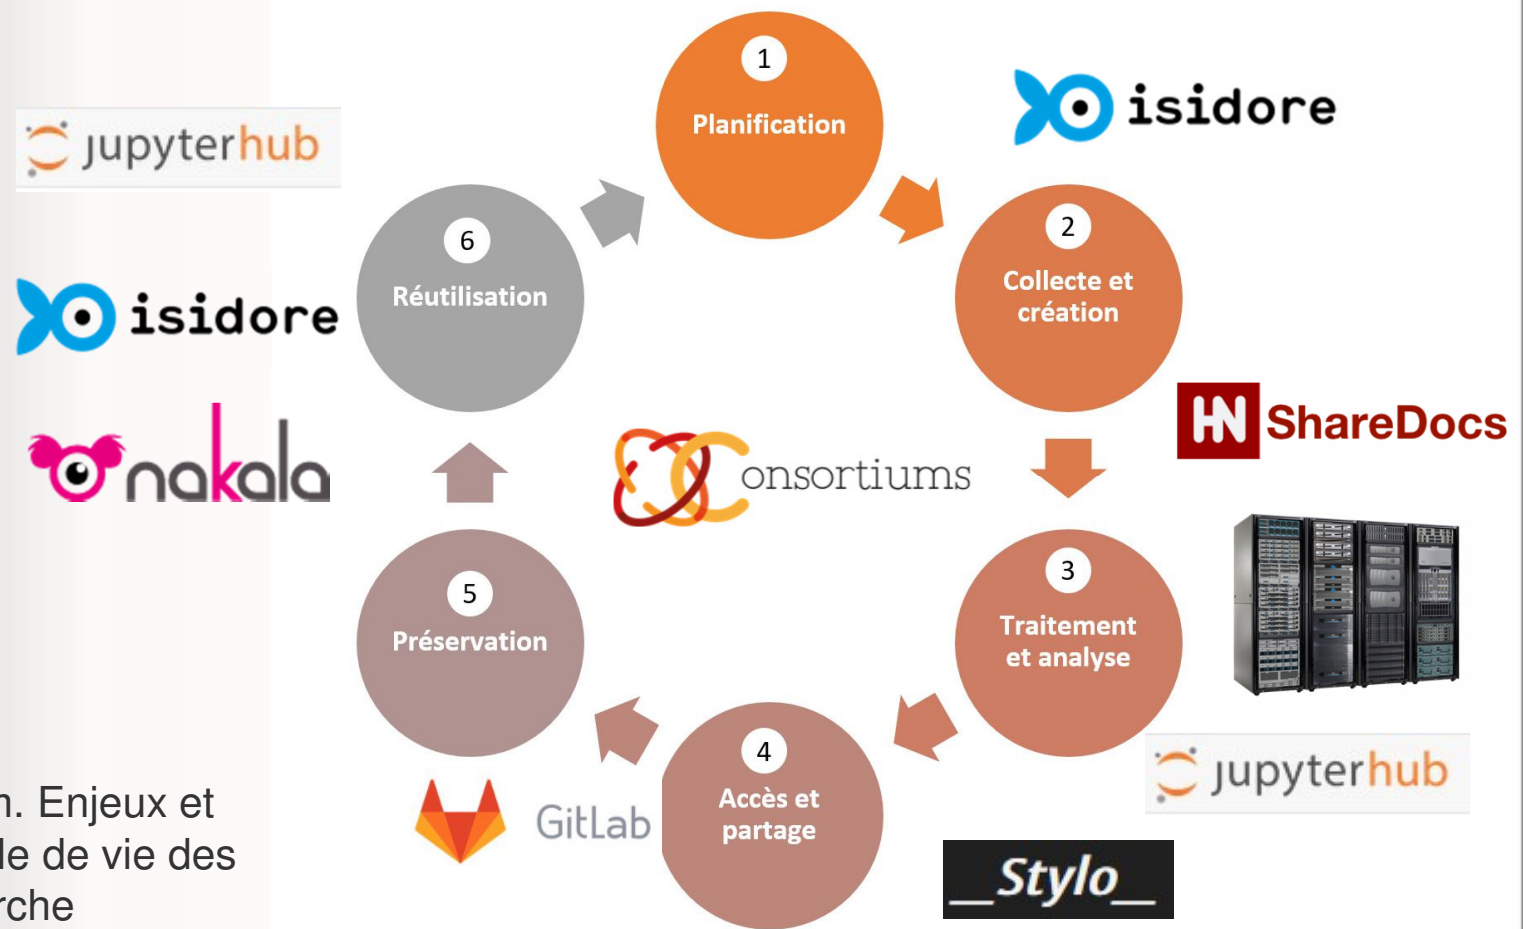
jupyterhub

isidore

nakala

1
Planification

isidore

2
Collecte et création

HN ShareDocs

6
Réutilisation

Consortiums

3
Traitement et analyse

jupyterhub

5
Préservation

4
Accès et partage

GitLab

_Stylo_

n. Enjeux et le de vie des rche